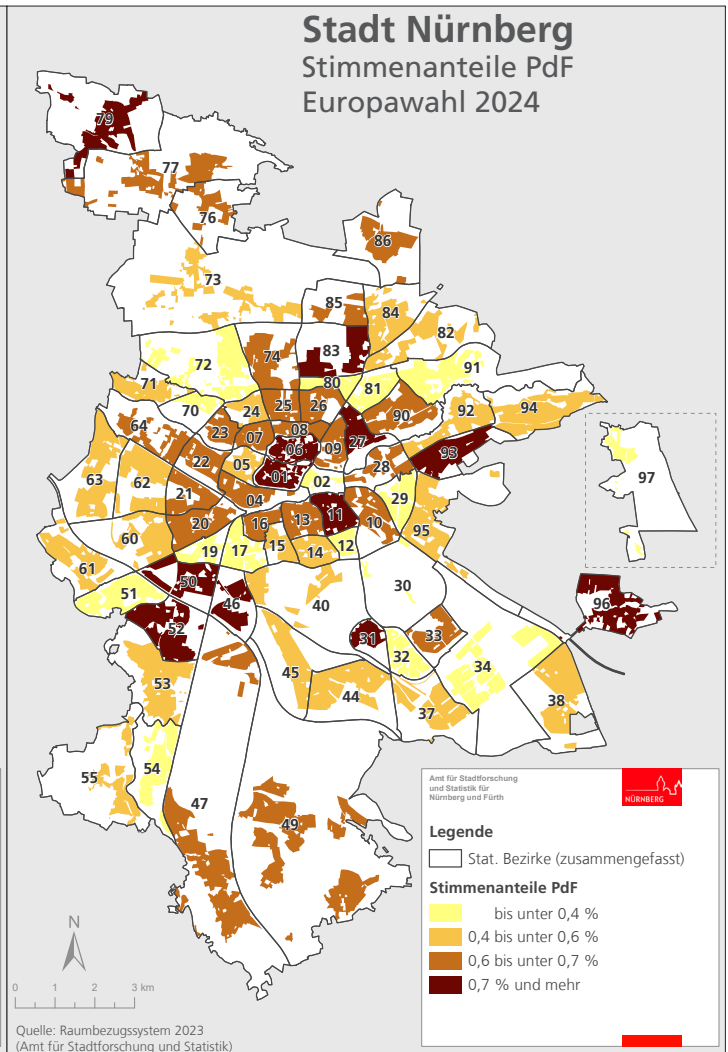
Stadt Nürnberg
Stimmenanteile PdF
Europawahl 2024

79
77
76
86
73
85
84
82
83
74
72
91
80
81
71
25
26
90
92
94
70
24
64
23
07
08
27
09
06
22
05
28
93
97
63
62
01
02
21
04
29
11
13
10
95
20
16
60
15
14
12
19
17
61
51
50
30
46
40
96
52
31
33
32
34
45
53
44
38
37
55
54
47
49

Amt für Stadtforschung und Statistik für Nürnberg und Fürth
NÜRNBERG

Legende
Stat. Bezirke (zusammengefasst)
Stimmenanteile PdF
bis unter 0,4 %
0,4 bis unter 0,6 %
0,6 bis unter 0,7 %
0,7 % und mehr

N
0 1 2 3 km
Quelle: Raumbezugssystem 2023
(Amt für Stadtforschung und Statistik)